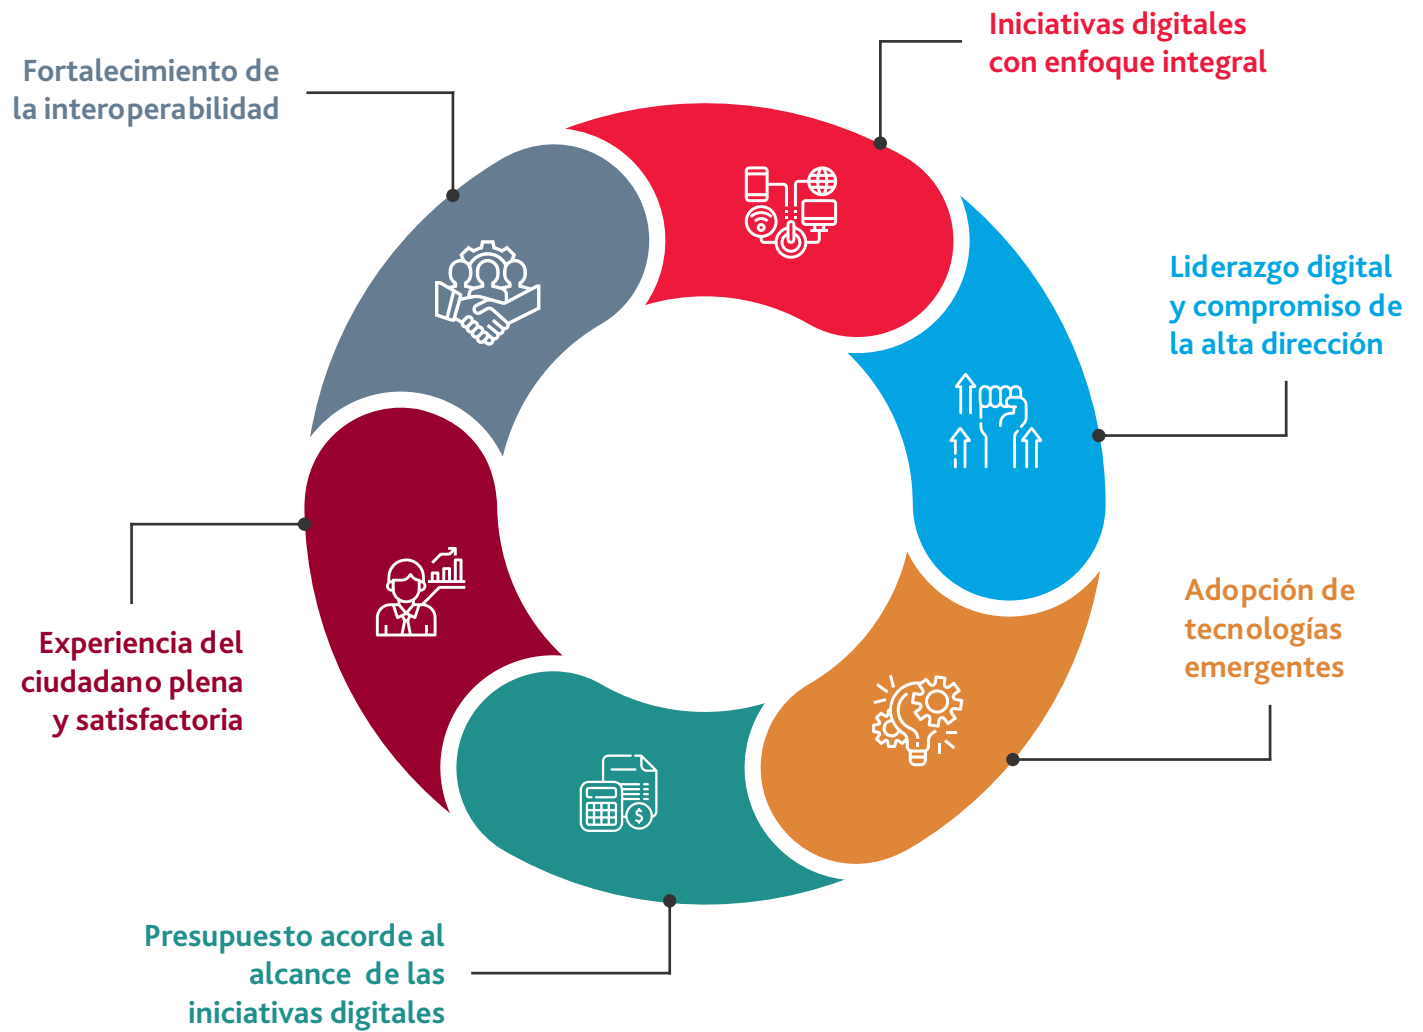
Iniciativas digitales con enfoque integral

Liderazgo digital y compromiso de la alta dirección

Adopción de tecnologías emergentes

Presupuesto acorde al alcance de las iniciativas digitales

Experiencia del ciudadano plena y satisfactoria

Fortalecimiento de la interoperabilidad